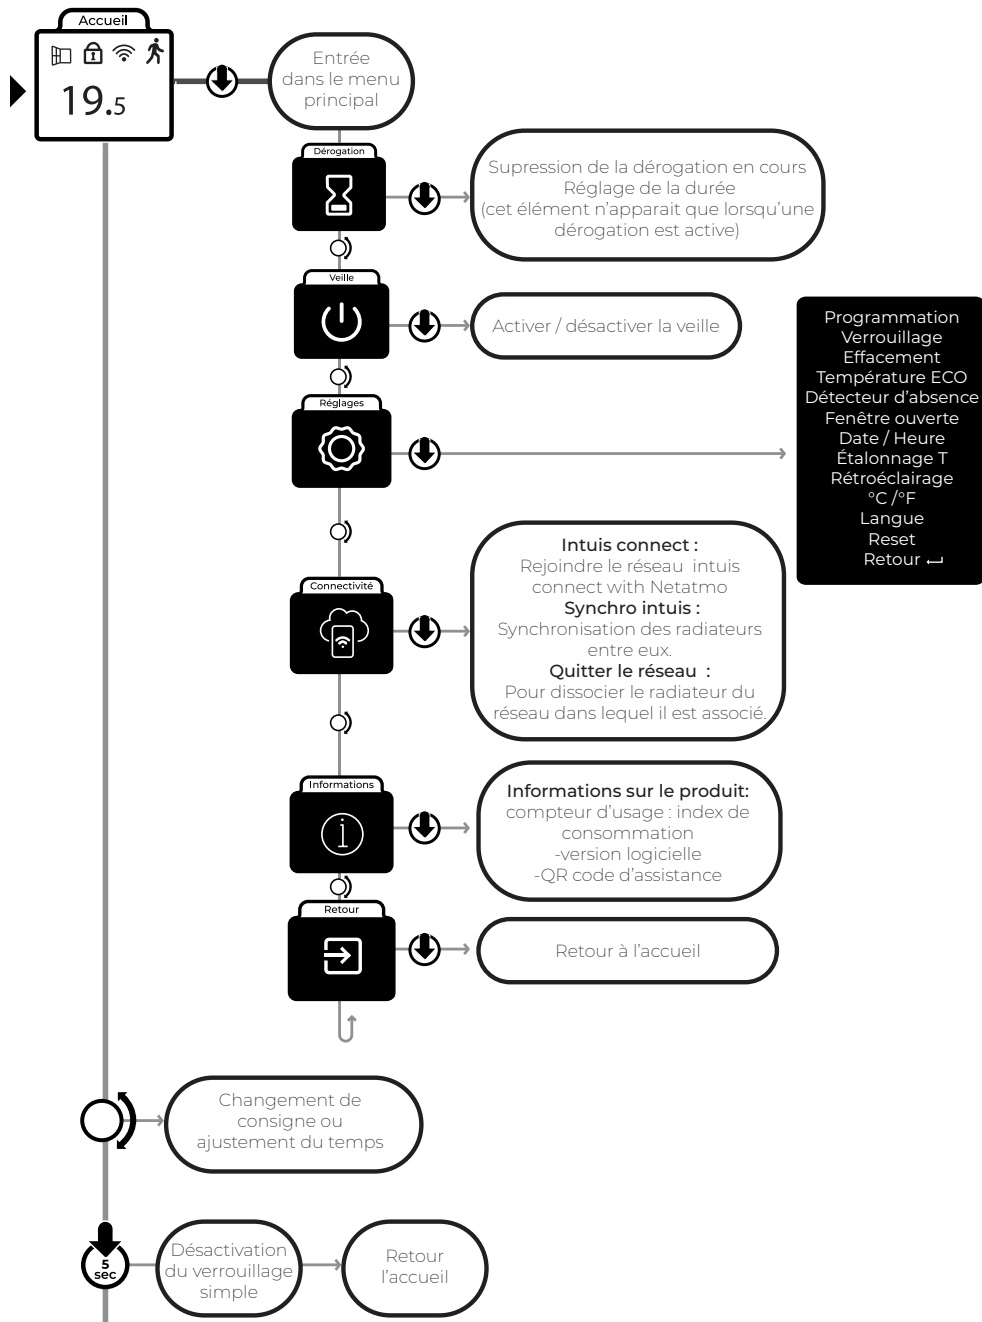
Accueil

19.5

Entrée dans le menu principal

Dérogation

Supression de la dérogation en cours
Réglage de la durée
(cet élément n'apparait que lorsqu'une dérogation est active)

Veille

Activer / désactiver la veille

Réglages

Programmation
Verrouillage
Effacement
Température ECO
Détecteur d'absence
Fenêtre ouverte
Date / Heure
Étalonnage T
Rétroéclairage
°C /°F
Langue
Reset
Retour

Connectivité

Intuis connect :
Rejoindre le réseau intuis connect with Netatmo
Synchro intuis :
Synchronisation des radiateurs entre eux.
Quitter le réseau :
Pour dissocier le radiateur du réseau dans lequel il est associé.

Informations

Informations sur le produit:
compteur d'usage : index de consommation
-version logicielle
-QR code d'assistance

Retour

Retour à l'accueil

Changement de consigne ou ajustement du temps

5 sec

Désactivation du verrouillage simple

Retour l'accueil